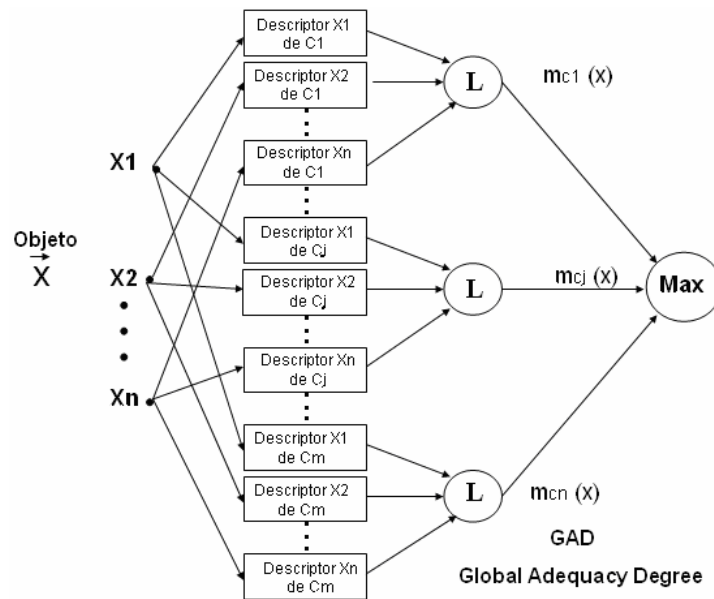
Objeto
$\vec{X}$

X1
X2
Xn

Descriptor X1 de C1
Descriptor X2 de C1
Descriptor Xn de C1
Descriptor X1 de Cj
Descriptor X2 de Cj
Descriptor Xn de Cj
Descriptor X1 de Cm
Descriptor X2 de Cm
Descriptor Xn de Cm

L
L
L

$m_{c1}$ (x)
$m_{cj}$ (x)
$m_{cn}$ (x)

Max

GAD
Global Adequacy Degree